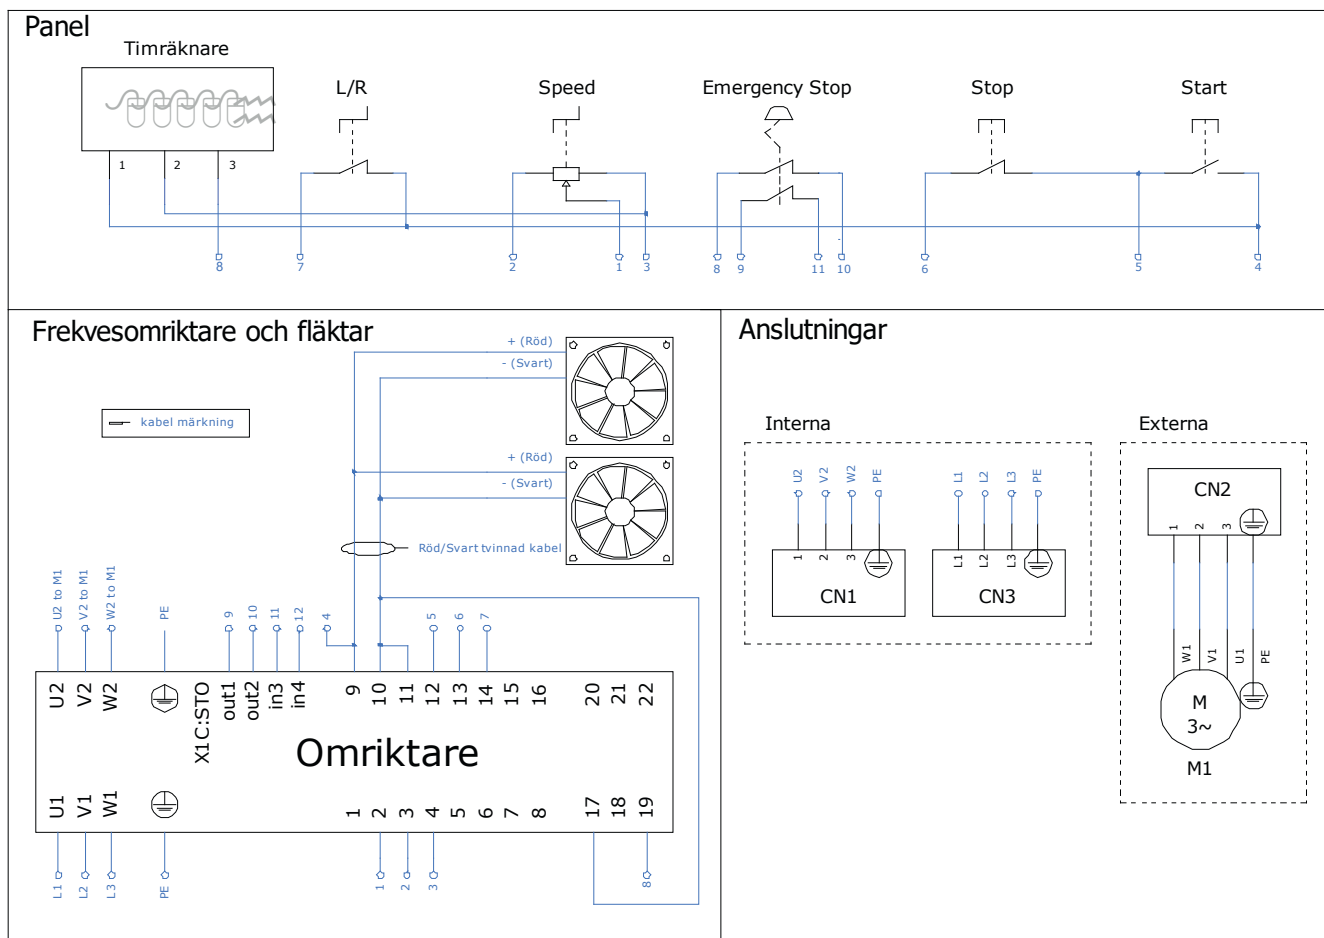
Panel

Timräknare

1 2 3

L/R

Speed

Emergency Stop

Stop

Start

8 7 2 1 3 8 9 11 10 6 5 4

Frekvesomriktare och fläktar

+ (Röd)
- (Svart)
+ (Röd)
- (Svart)

kabel märkning

Röd/Svart tvinnad kabel

U2 to M1 V2 to M1 W2 to M1 PE 9 10 11 12 4 5 6 7

U2 V2 W2 X1C:STO out1 out2 in3 in4 9 10 11 12 13 14 15 16 20 21 22

Omriktare

U1 V1 W1 1 2 3 4 5 6 7 8 17 18 19

L1 L2 L3 PE 1 2 3 8

Anslutningar

Interna

U2 V2 W2 PE
1 2 3
CN1

L1 L2 L3 PE
L1 L2 L3
CN3

Externa

CN2
1 2 3
W1 V1 U1 PE
M
3~
M1